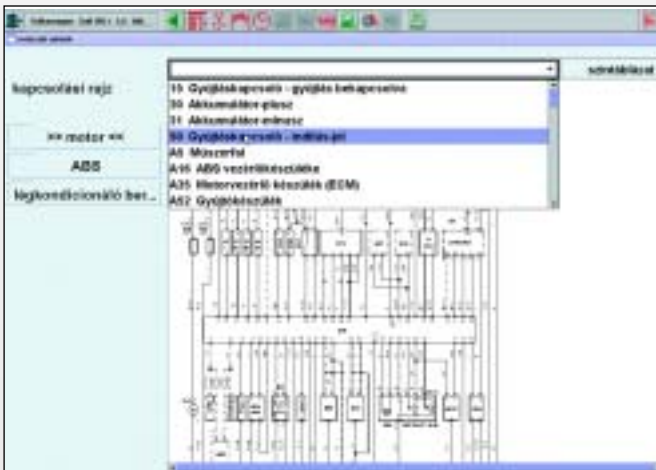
Volkswagen Golf IV 1.6 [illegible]

Kapcsolási rajz

>> motor <<

ABS

légkondicionáló ber...

számlálás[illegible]

15 Gyújtáskapcsoló - gyújtás bekapcsolva
30 Akkumulátor-plusz
31 Akkumulátor-mínusz
50 Gyújtáskapcsoló - indításjel
A5 Műszerfal
A16 ABS vezérlőkészülék
A35 Motorvezérlő készülék (ECM)
A52 Gyújtókészülék